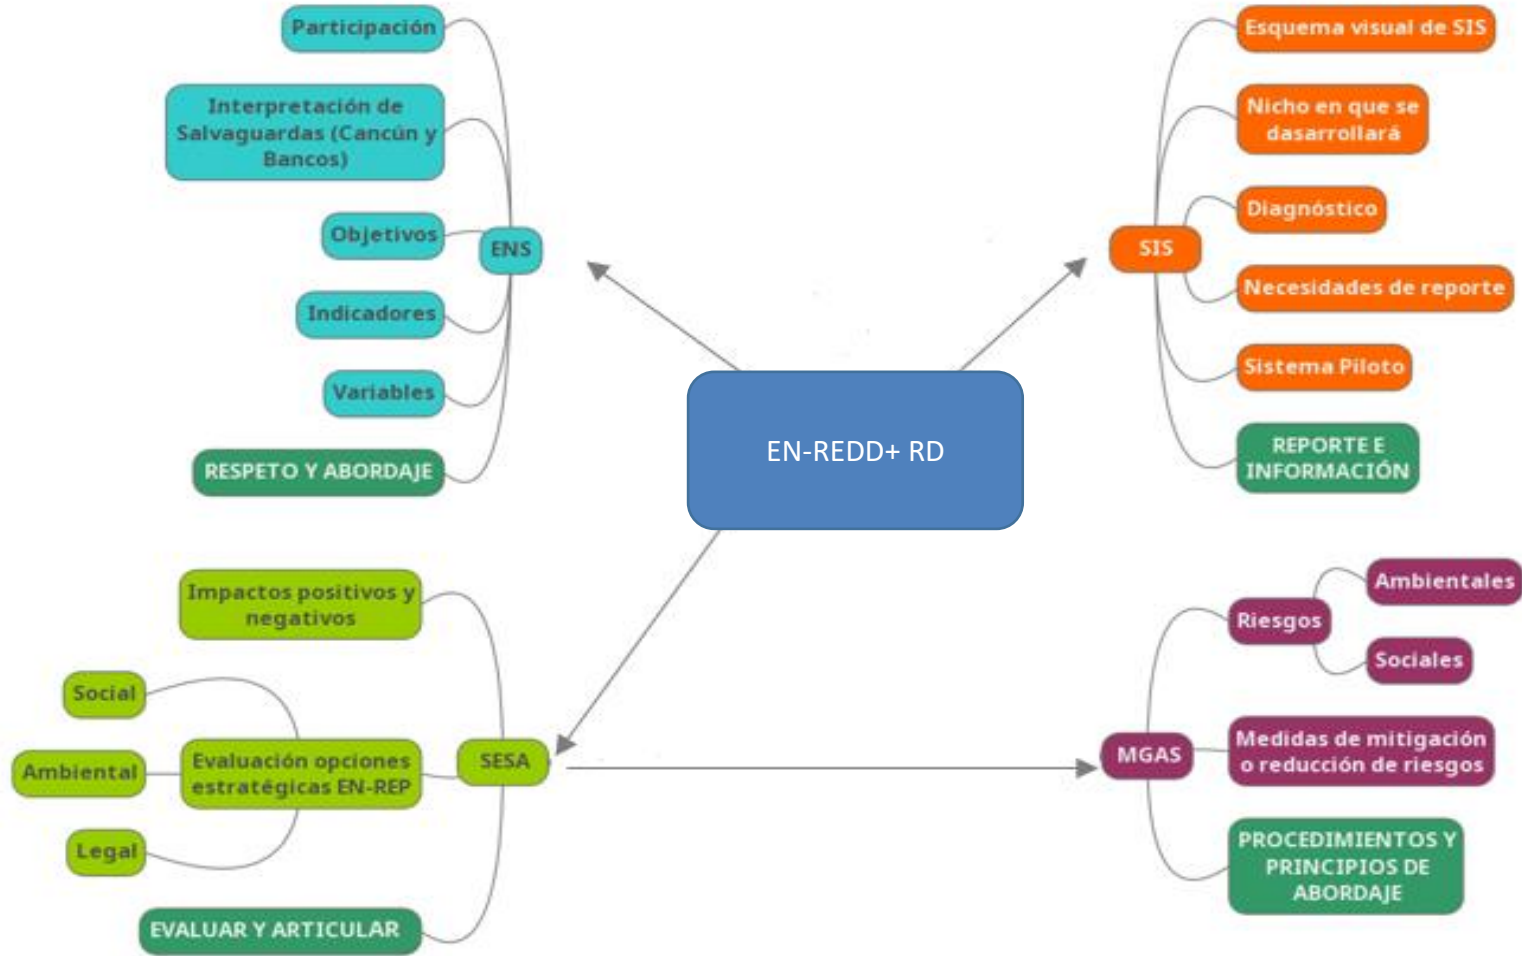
Participación

Interpretación de Salvaguardas (Cancún y Bancos)

Objetivos

ENS

Indicadores

Variables

RESPETO Y ABORDAJE

Esquema visual de SIS

Nicho en que se dasarrollará

Diagnóstico

SIS

Necesidades de reporte

Sistema Piloto

REPORTE E INFORMACIÓN

EN-REDD+ RD

Impactos positivos y negativos

Social

Ambiental

Evaluación opciones estratégicas EN-REP

SESA

Legal

EVALUAR Y ARTICULAR

Ambientales

Riesgos

Sociales

MGAS

Medidas de mitigación o reducción de riesgos

PROCEDIMIENTOS Y PRINCIPIOS DE ABORDAJE